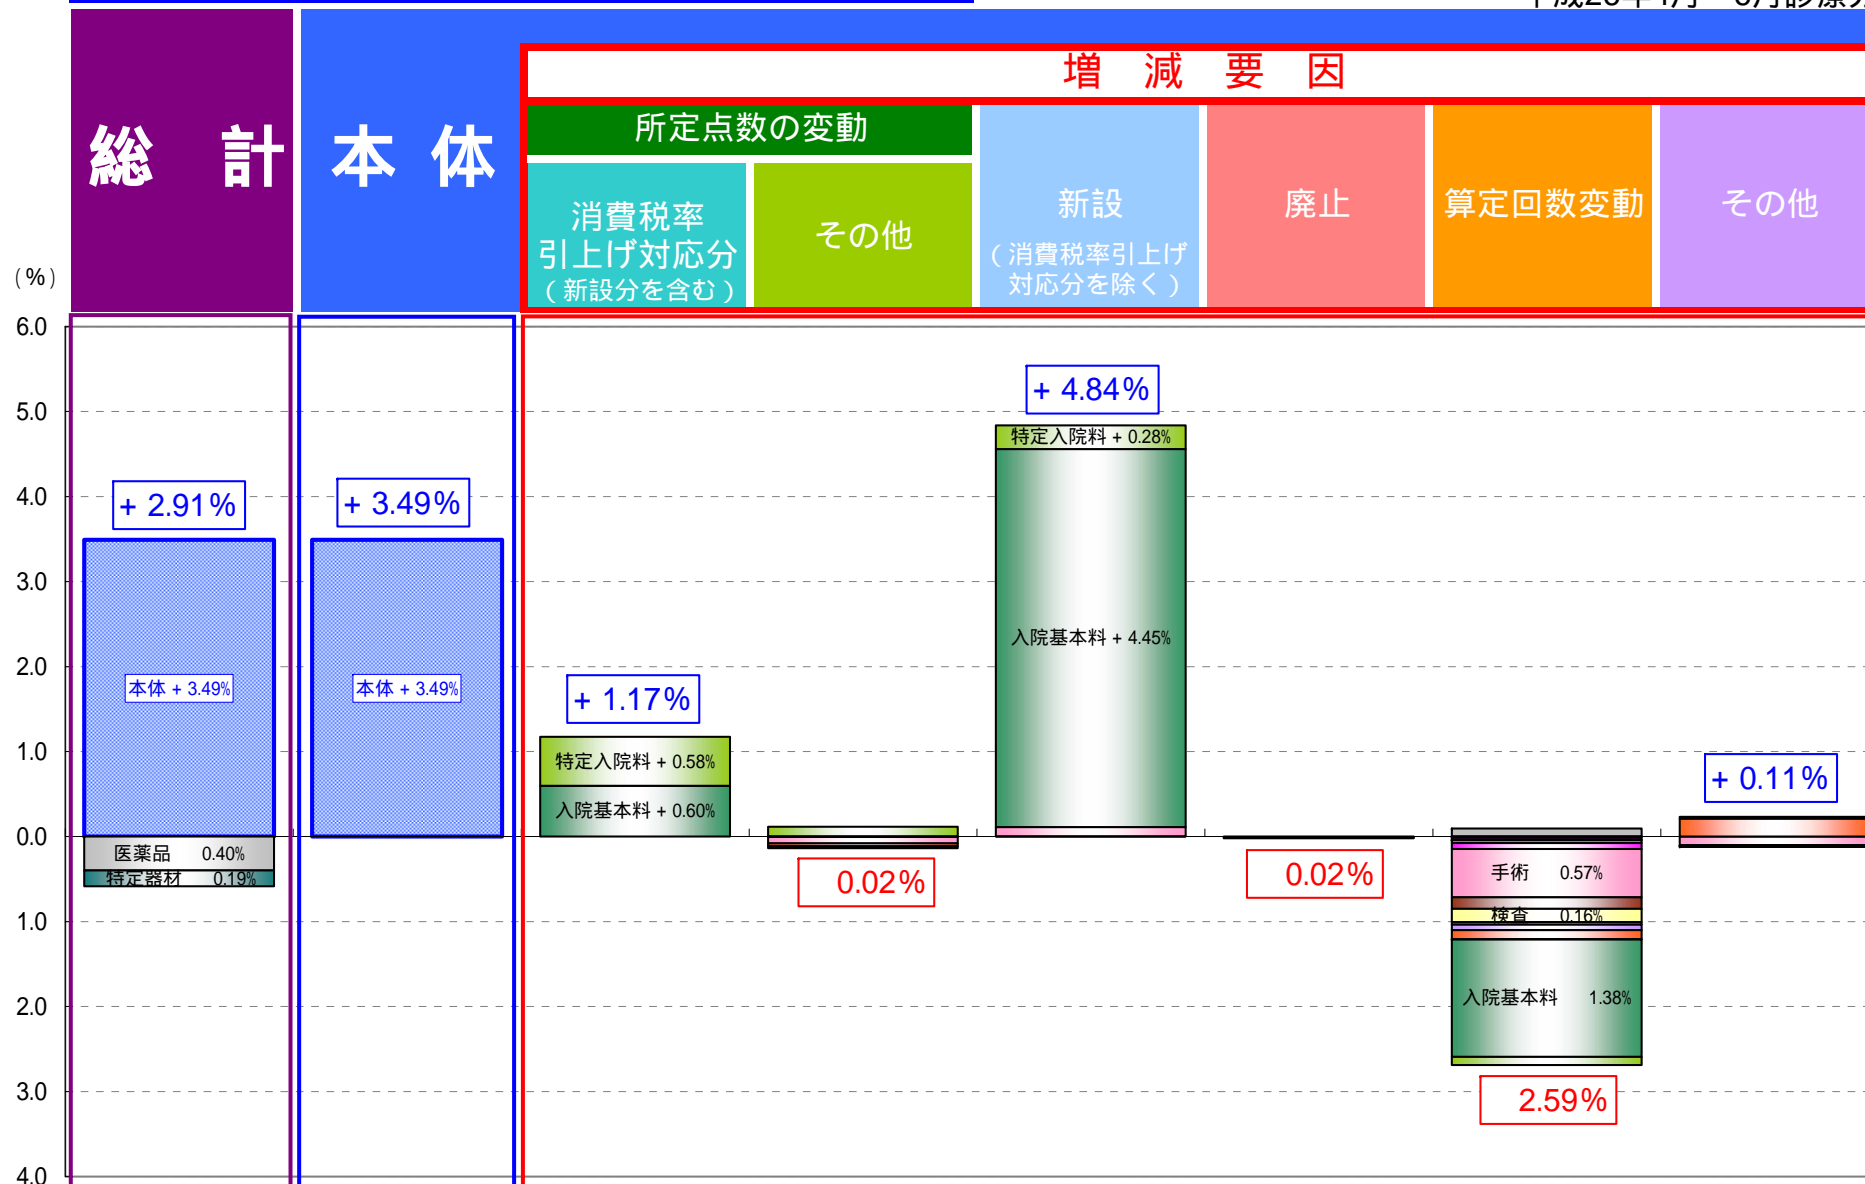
総 計

本 体

増 減 要 因

所定点数の変動

消費税率引上げ対応分（新設分を含む）

その他

新設（消費税率引上げ対応分を除く）

廃止

算定回数変動

その他

（%）

6.0
5.0
4.0
3.0
2.0
1.0
0.0
1.0
2.0
3.0
4.0

+ 2.91%

本体 + 3.49%

医薬品 0.40%

特定器材 0.19%

+ 3.49%

本体 + 3.49%

+ 1.17%

特定入院料 + 0.58%

入院基本料 + 0.60%

0.02%

+ 4.84%

特定入院料 + 0.28%

入院基本料 + 4.45%

0.02%

手術 0.57%

検査 0.16%

入院基本料 1.38%

2.59%

+ 0.11%